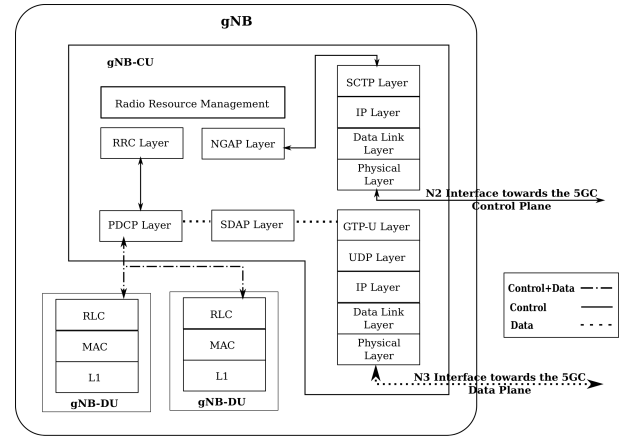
gNB

gNB-CU

Radio Resource Management

RRC Layer

NGAP Layer

SCTP Layer

IP Layer

Data Link Layer

Physical Layer

N2 Interface towards the 5GC Control Plane

PDCP Layer

SDAP Layer

GTP-U Layer

UDP Layer

IP Layer

Data Link Layer

Physical Layer

N3 Interface towards the 5GC Data Plane

RLC

MAC

L1

gNB-DU

RLC

MAC

L1

gNB-DU

Control+Data

Control

Data